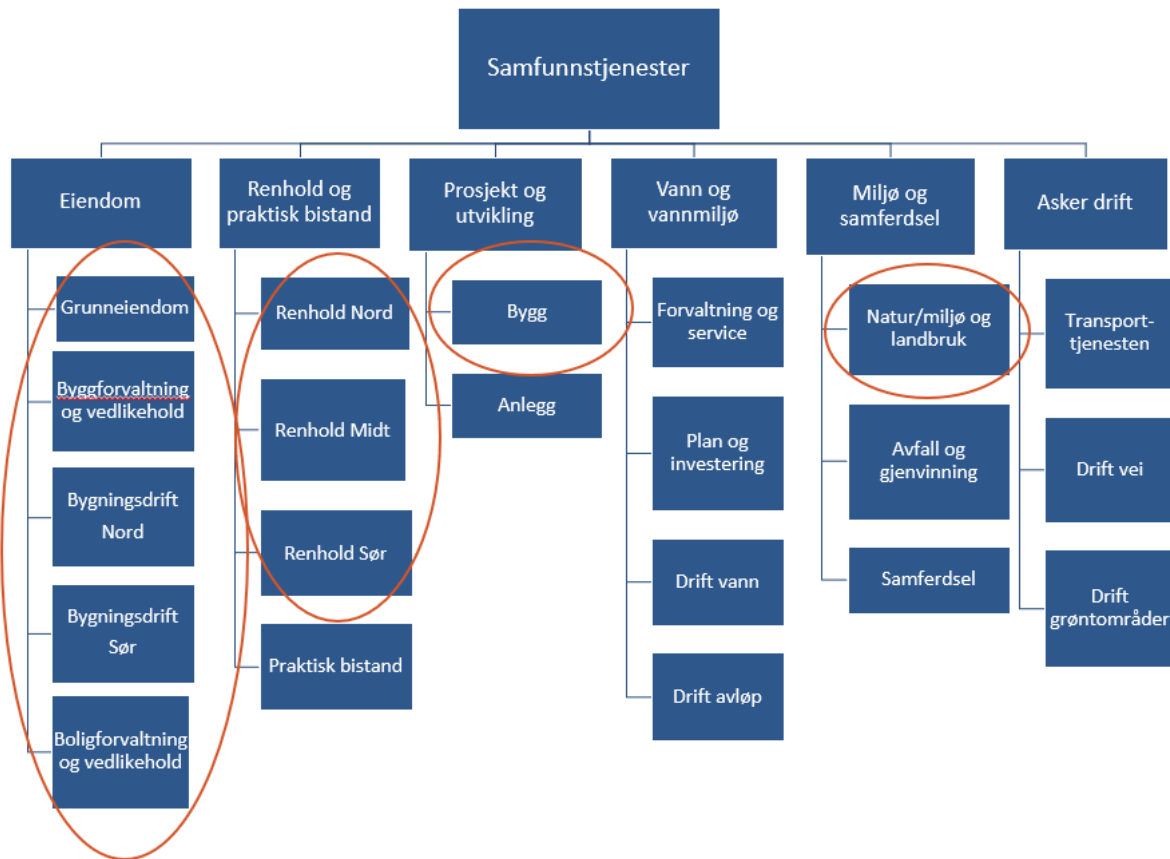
Samfunnstjenester

Eiendom

Grunneiendom

Byggforvaltning og vedlikehold

Bygningsdrift Nord

Bygningsdrift Sør

Boligforvaltning og vedlikehold

Renhold og praktisk bistand

Renhold Nord

Renhold Midt

Renhold Sør

Praktisk bistand

Prosjekt og utvikling

Bygg

Anlegg

Vann og vannmiljø

Forvaltning og service

Plan og investering

Drift vann

Drift avløp

Miljø og samferdsel

Natur/miljø og landbruk

Avfall og gjenvinning

Samferdsel

Asker drift

Transporttjenesten

Drift vei

Drift grøntområder